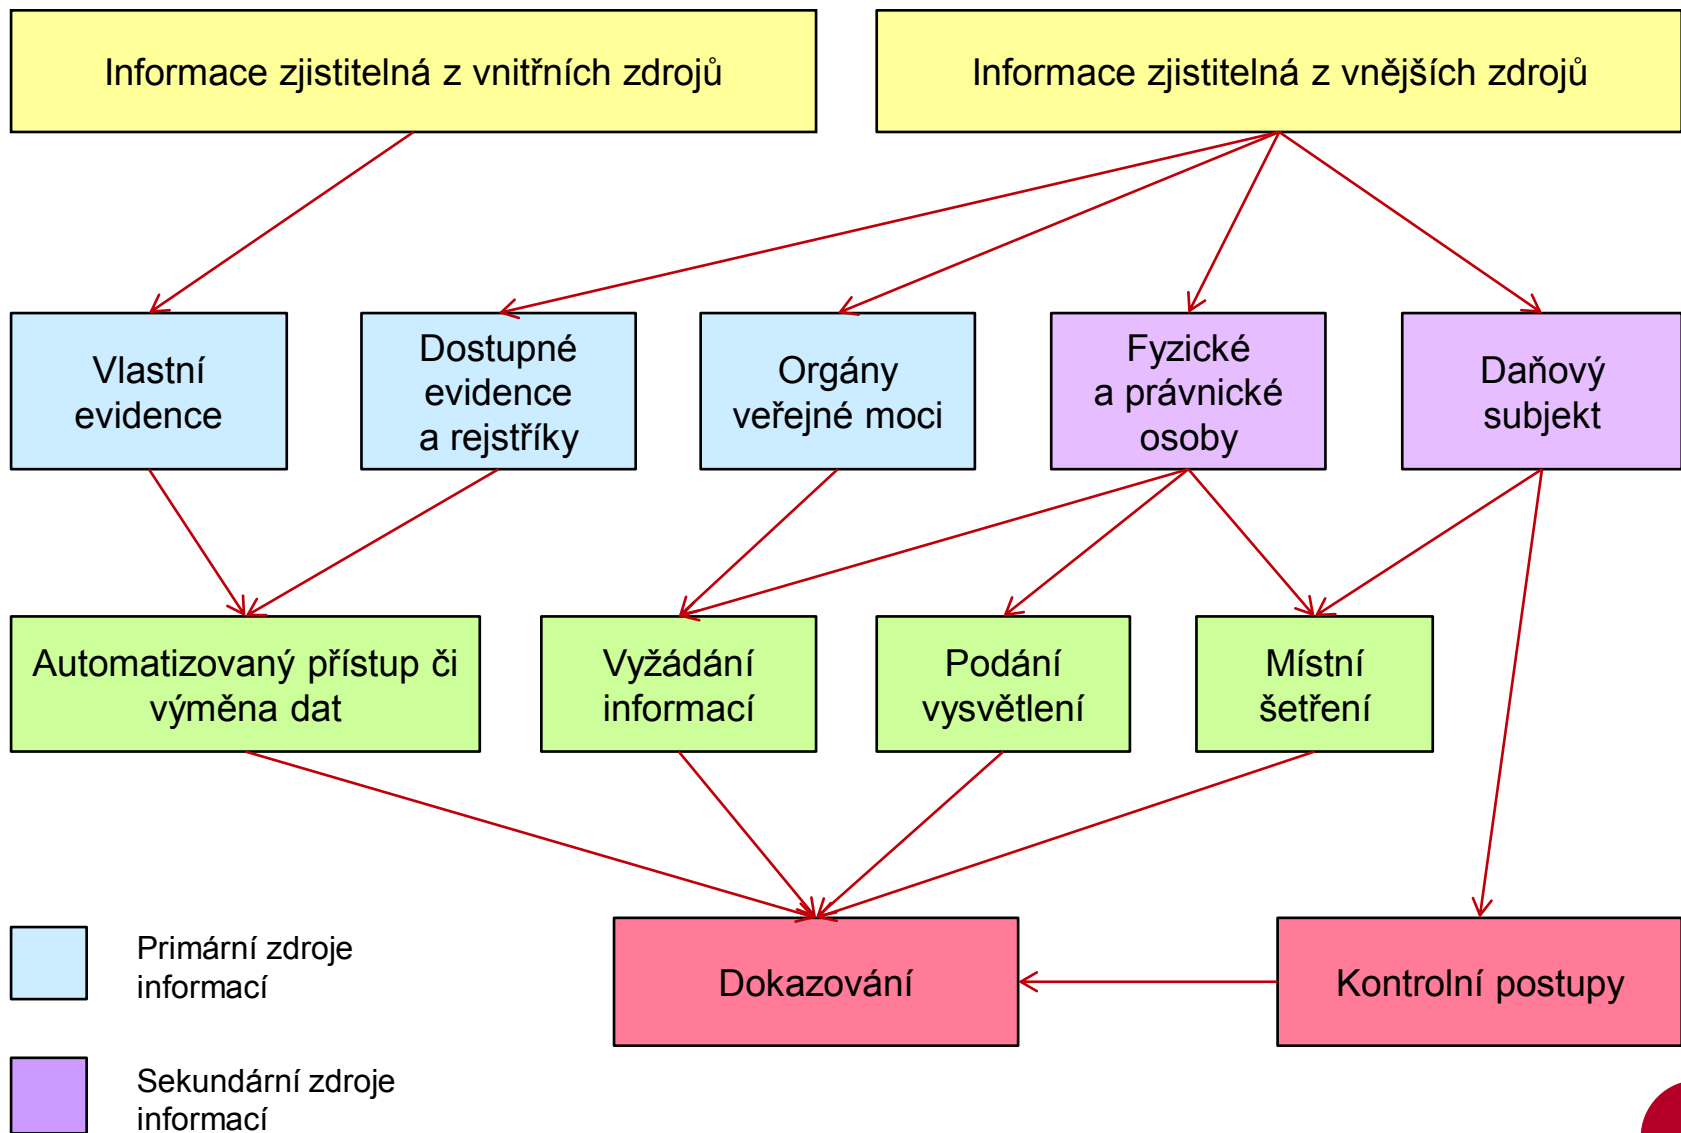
Informace zjistitelná z vnitřních zdrojů

Informace zjistitelná z vnějších zdrojů

Vlastní evidence

Dostupné evidence a rejstříky

Orgány veřejné moci

Fyzické a právnické osoby

Daňový subjekt

Automatizovaný přístup či výměna dat

Vyžádání informací

Podání vysvětlení

Místní šetření

Dokazování

Kontrolní postupy

Primární zdroje informací

Sekundární zdroje informací